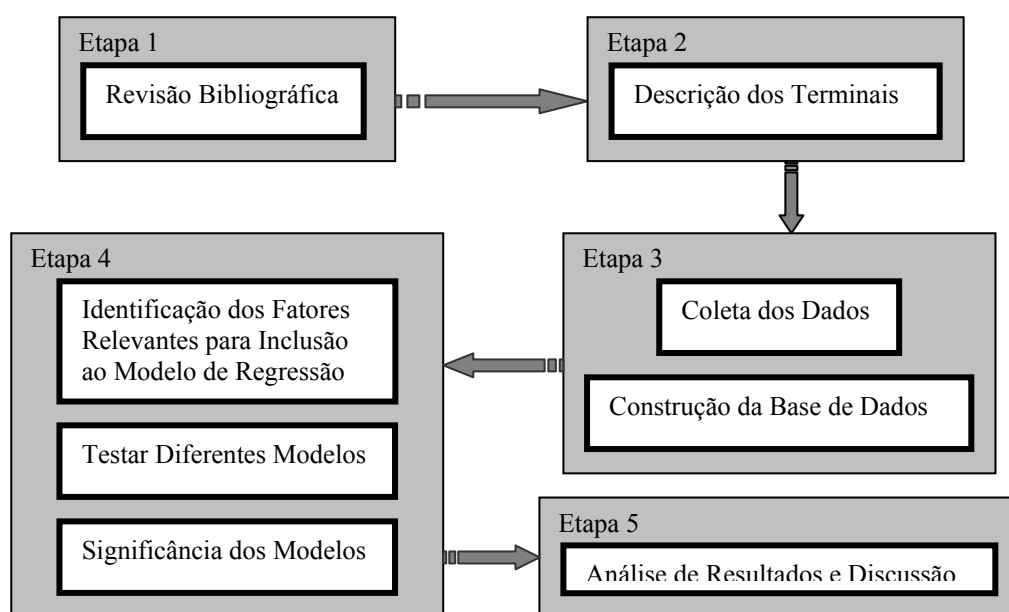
Etapa 1

Revisão Bibliográfica

Etapa 2

Descrição dos Terminais

Etapa 4

Identificação dos Fatores Relevantes para Inclusão ao Modelo de Regressão

Testar Diferentes Modelos

Significância dos Modelos

Etapa 3

Coleta dos Dados

Construção da Base de Dados

Etapa 5

Análise de Resultados e Discussão